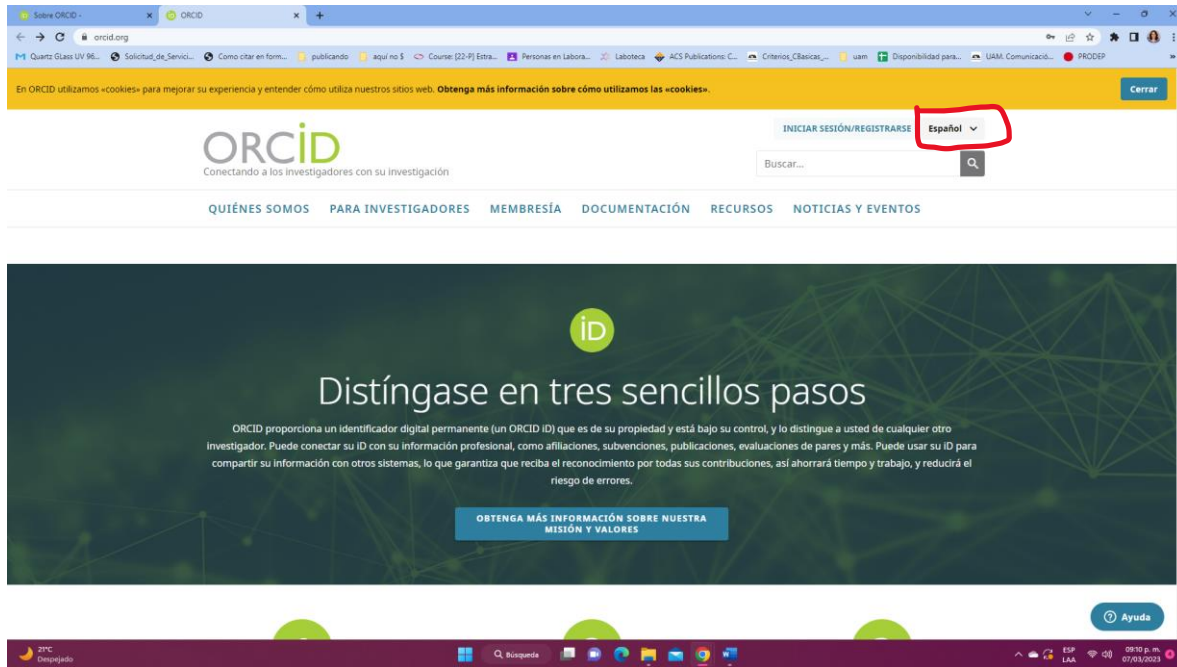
Sobre ORCID - × ORCID × +

orcid.org

Quartz GLass UV 96... Solicitud_de_Servici... Como citar en form... publicando aquí no $ Course: [22-P] Estra... Personas en Labora... Laboteca ACS Publications: C... Criterios_CBasicas_... uam Disponibilidad para... UAM. Comunicació... PRODEP

En ORCID utilizamos «cookies» para mejorar su experiencia y entender cómo utiliza nuestros sitios web. **Obtenga más información sobre cómo utilizamos las «cookies».**

Cerrar

ORCID
Conectando a los investigadores con su investigación

INICIAR SESIÓN/REGISTRARSE Español

Buscar...

QUIÉNES SOMOS PARA INVESTIGADORES MEMBRESÍA DOCUMENTACIÓN RECURSOS NOTICIAS Y EVENTOS

iD

Distíngase en tres sencillos pasos

ORCID proporciona un identificador digital permanente (un ORCID iD) que es de su propiedad y está bajo su control, y lo distingue a usted de cualquier otro investigador. Puede conectar su iD con su información profesional, como afiliaciones, subvenciones, publicaciones, evaluaciones de pares y más. Puede usar su iD para compartir su información con otros sistemas, lo que garantiza que reciba el reconocimiento por todas sus contribuciones, así ahorrará tiempo y trabajo, y reducirá el riesgo de errores.

OBTENGA MÁS INFORMACIÓN SOBRE NUESTRA MISIÓN Y VALORES

Ayuda

21°C Despejado

Búsqueda

ESP LAA 09:10 p. m. 07/03/2023